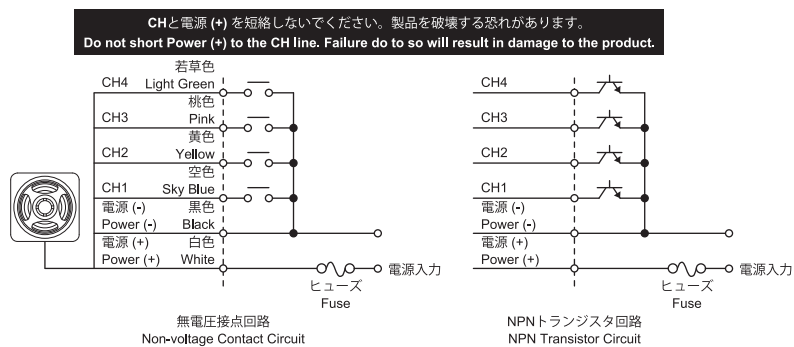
CHと電源 (+) を短絡しないでください。製品を破壊する恐れがあります。
Do not short Power (+) to the CH line. Failure do to so will result in damage to the product.

CH4
若草色
Light Green
CH3
桃色
Pink
CH2
黄色
Yellow
CH1
空色
Sky Blue
電源 (-)
Power (-)
黒色
Black
電源 (+)
Power (+)
白色
White
ヒューズ
Fuse
電源入力

無電圧接点回路
Non-voltage Contact Circuit

CH4
CH3
CH2
CH1
電源 (-)
Power (-)
電源 (+)
Power (+)
ヒューズ
Fuse
電源入力

NPNトランジスタ回路
NPN Transistor Circuit